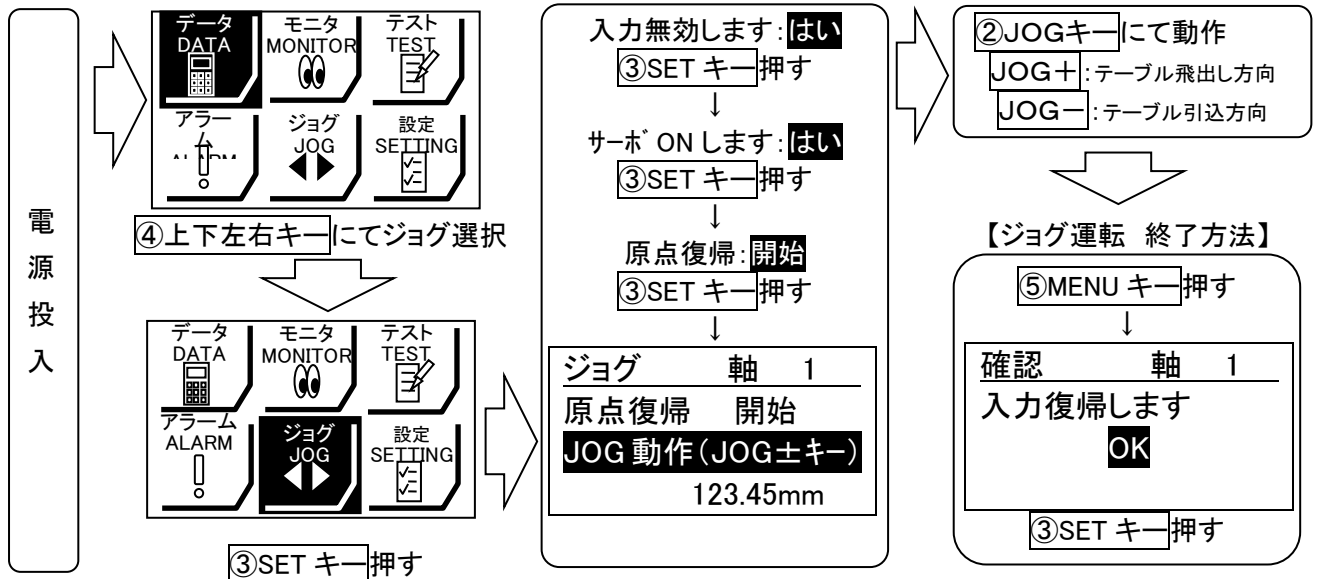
電源投入

データ
DATA

モニタ
MONITOR

テスト
TEST

アラー
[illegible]

ジョグ
JOG

設定
SETTING

④上下左右キーにてジョグ選択

データ
DATA

モニタ
MONITOR

テスト
TEST

アラーム
ALARM

ジョグ
JOG

設定
SETTING

③SET キー押す

入力無効します：はい
③SET キー押す
↓
サーボ ON します：はい
③SET キー押す
↓
原点復帰：開始
③SET キー押す
↓

| ジョグ | 軸 1 |
|---|---|
| 原点復帰 | 開始 |
| JOG 動作（JOG±キー） | |
| | 123.45mm |

②JOGキーにて動作
JOG＋：テーブル飛出し方向
JOG－：テーブル引込方向

【ジョグ運転 終了方法】

⑤MENU キー押す
↓

| 確認 | 軸 1 |
|---|---|
| 入力復帰します | |
| OK | |

③SET キー押す